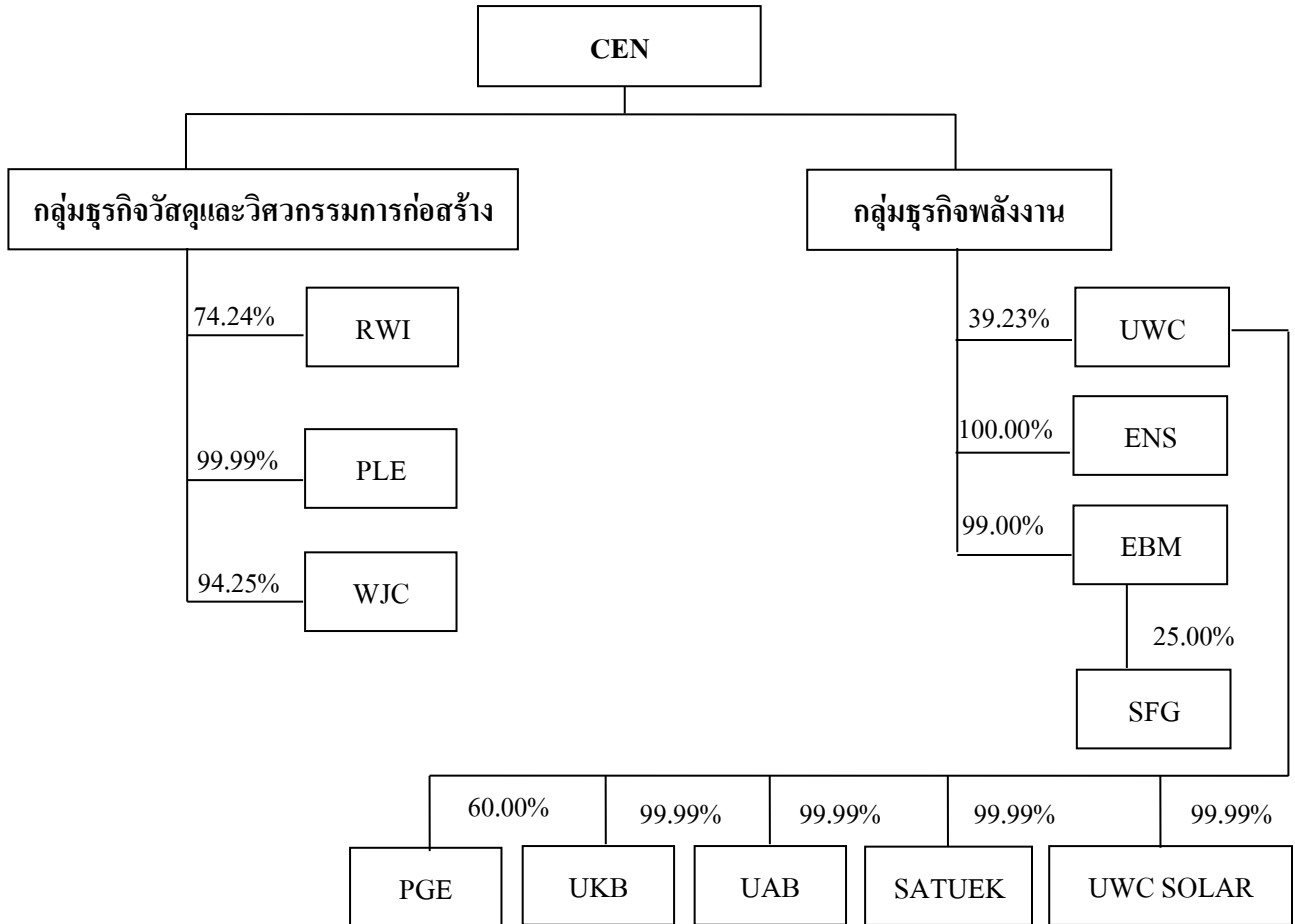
CEN

กลุ่มธุรกิจวัสดุและวิศวกรรมการก่อสร้าง

กลุ่มธุรกิจพลังงาน

74.24% RWI

99.99% PLE

94.25% WJC

39.23% UWC

100.00% ENS

99.00% EBM

25.00% SFG

60.00% PGE

99.99% UKB

99.99% UAB

99.99% SATUEK

99.99% UWC SOLAR